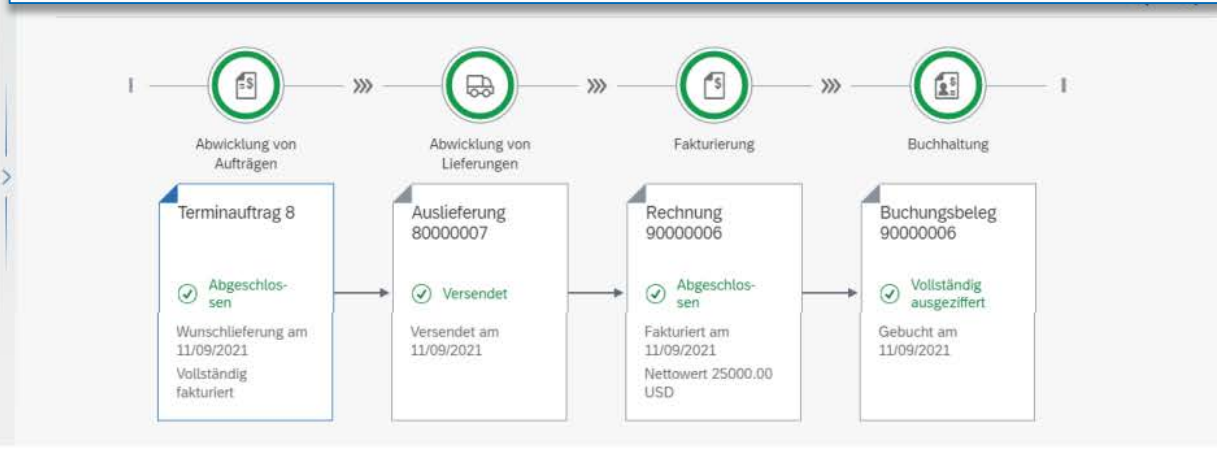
Abwicklung von Aufträgen

Abwicklung von Lieferungen

Fakturierung

Buchhaltung

Terminauftrag 8

Abgeschlossen

Wunschlieferung am 11/09/2021

Vollständig fakturiert

Auslieferung 80000007

Versendet

Versendet am 11/09/2021

Rechnung 90000006

Abgeschlossen

Fakturiert am 11/09/2021

Nettowert 25000.00 USD

Buchungsbeleg 90000006

Vollständig ausgeziffert

Gebucht am 11/09/2021